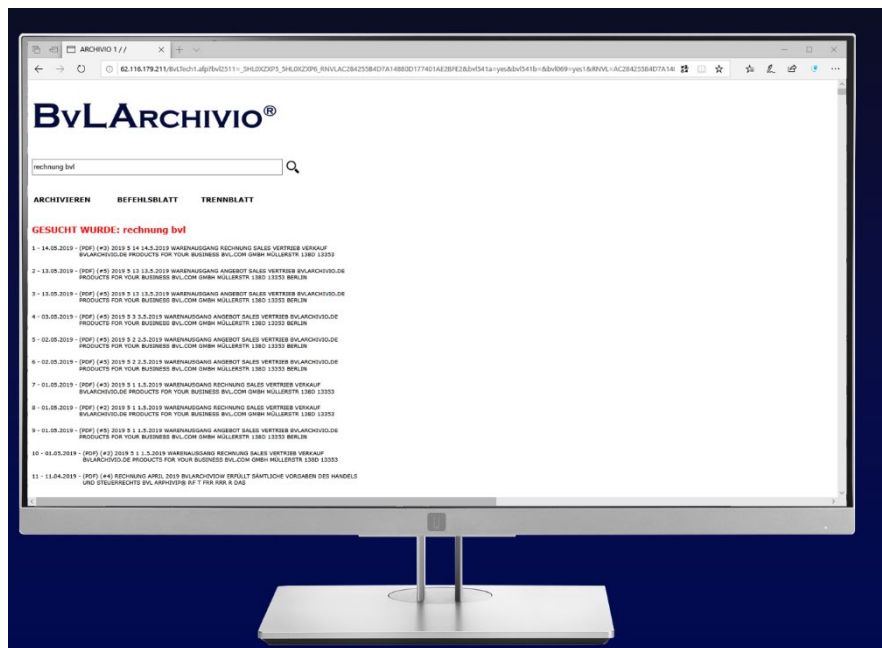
ARCHIVIO 1 / /

62.116.179.211/BvlTech1.afp?bvl2511=_5HL0XZXP5_5HL0XZXP6_RNVLAC284255B4D7A14880D177401AE2BFE2&bvl541a=yes&bvl541b=&bvl869=yes1&RNVL=AC284255B4D7A14

BvLArchivio®

rechnung bvl

ARCHIVIEREN BEFEHLSBLATT TRENNBLATT

GESUCHT WURDE: rechnung bvl

1 - 14.05.2019 - (PDF) (#3) 2019 5 14 14.5.2019 WARENAUSGANG RECHNUNG SALES VERTRIEB VERKAUF BVLARCHIVIO.DE PRODUCTS FOR YOUR BUSINESS BVL.COM GMBH MÜLLERSTR 138D 13353

2 - 13.05.2019 - (PDF) (#5) 2019 5 13 13.5.2019 WARENAUSGANG ANGEBOT SALES VERTRIEB BVLARCHIVIO.DE PRODUCTS FOR YOUR BUSINESS BVL.COM GMBH MÜLLERSTR 138D 13353 BERLIN

3 - 13.05.2019 - (PDF) (#5) 2019 5 13 13.5.2019 WARENAUSGANG ANGEBOT SALES VERTRIEB BVLARCHIVIO.DE PRODUCTS FOR YOUR BUSINESS BVL.COM GMBH MÜLLERSTR 138D 13353 BERLIN

4 - 03.05.2019 - (PDF) (#5) 2019 5 3 3.5.2019 WARENAUSGANG ANGEBOT SALES VERTRIEB BVLARCHIVIO.DE PRODUCTS FOR YOUR BUSINESS BVL.COM GMBH MÜLLERSTR 138D 13353 BERLIN

5 - 02.05.2019 - (PDF) (#5) 2019 5 2 2.5.2019 WARENAUSGANG ANGEBOT SALES VERTRIEB BVLARCHIVIO.DE PRODUCTS FOR YOUR BUSINESS BVL.COM GMBH MÜLLERSTR 138D 13353 BERLIN

6 - 02.05.2019 - (PDF) (#5) 2019 5 2 2.5.2019 WARENAUSGANG ANGEBOT SALES VERTRIEB BVLARCHIVIO.DE PRODUCTS FOR YOUR BUSINESS BVL.COM GMBH MÜLLERSTR 138D 13353 BERLIN

7 - 01.05.2019 - (PDF) (#3) 2019 5 1 1.5.2019 WARENAUSGANG RECHNUNG SALES VERTRIEB VERKAUF BVLARCHIVIO.DE PRODUCTS FOR YOUR BUSINESS BVL.COM GMBH MÜLLERSTR 138D 13353

8 - 01.05.2019 - (PDF) (#2) 2019 5 1 1.5.2019 WARENAUSGANG RECHNUNG SALES VERTRIEB VERKAUF BVLARCHIVIO.DE PRODUCTS FOR YOUR BUSINESS BVL.COM GMBH MÜLLERSTR 138D 13353

9 - 01.05.2019 - (PDF) (#5) 2019 5 1 1.5.2019 WARENAUSGANG ANGEBOT SALES VERTRIEB BVLARCHIVIO.DE PRODUCTS FOR YOUR BUSINESS BVL.COM GMBH MÜLLERSTR 138D 13353 BERLIN

10 - 01.05.2019 - (PDF) (#2) 2019 5 1 1.5.2019 WARENAUSGANG RECHNUNG SALES VERTRIEB VERKAUF BVLARCHIVIO.DE PRODUCTS FOR YOUR BUSINESS BVL.COM GMBH MÜLLERSTR 138D 13353

11 - 11.04.2019 - (PDF) (#4) RECHNUNG APRIL 2019 BVLARCHIVIOW ERFÜLLT SÄMTLICHE VORGABEN DES HANDELS UND STEUERRECHTS BVL ARPHIVP® R/F T FRR RRR R DAS